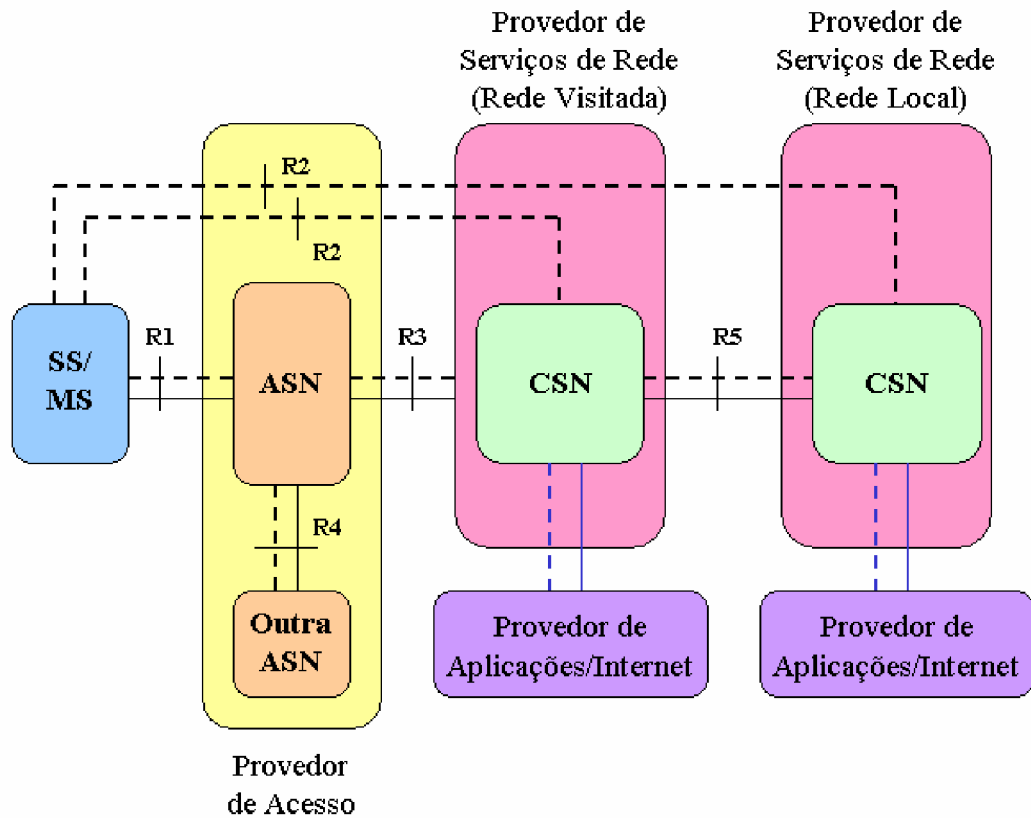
Provedor de Serviços de Rede (Rede Visitada)

Provedor de Serviços de Rede (Rede Local)

R2

R2

SS/ MS

R1

ASN

R3

CSN

R5

CSN

R4

Outra ASN

Provedor de Aplicações/Internet

Provedor de Aplicações/Internet

Provedor de Acesso